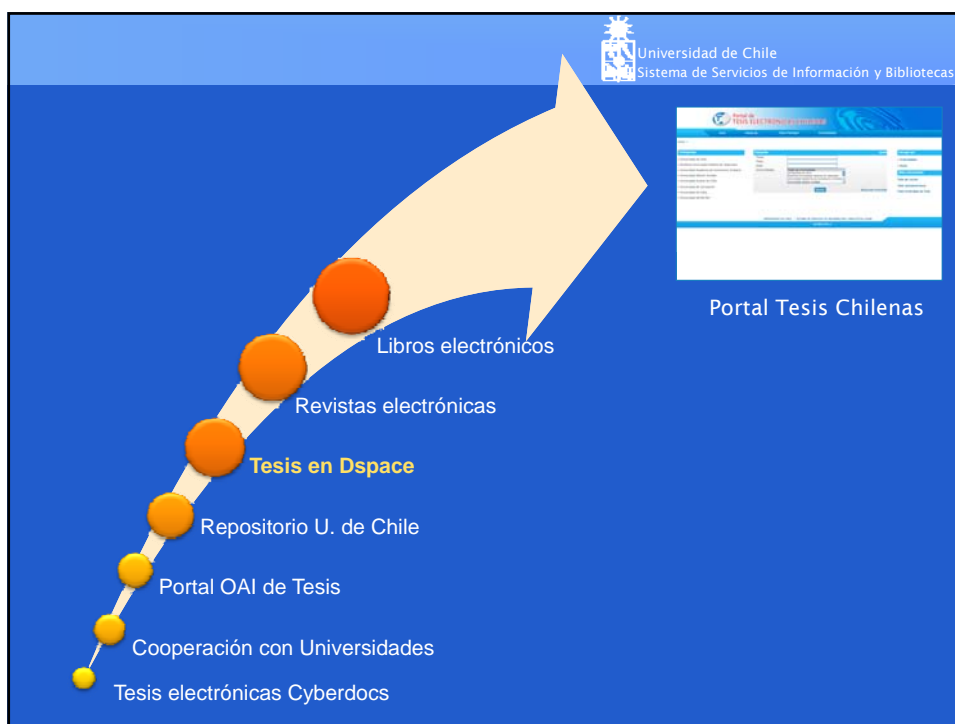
Universidad de Chile
Sistema de Servicios de Información y Bibliotecas

Portal de
TESIS ELECTRÓNICAS CHILENAS

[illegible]

Portal Tesis Chilenas

Libros electrónicos

Revistas electrónicas

Tesis en Dspace

Repositorio U. de Chile

Portal OAI de Tesis

Cooperación con Universidades

Tesis electrónicas Cyberdocs